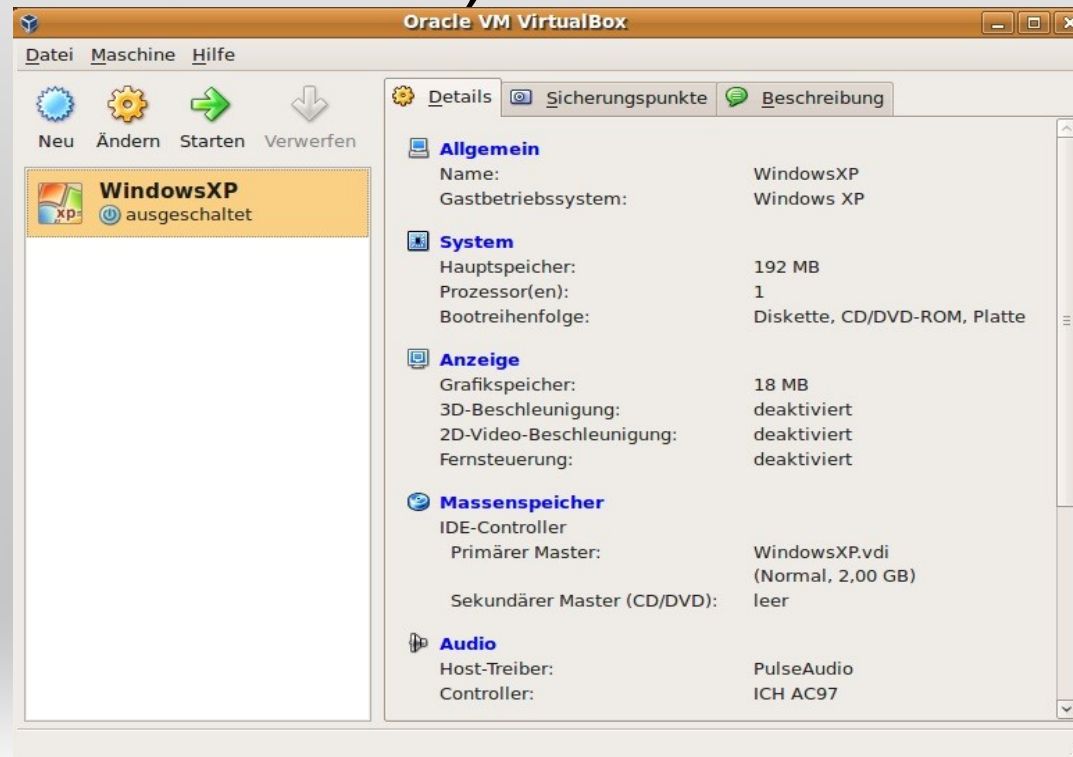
Oracle VM VirtualBox

Datei Maschine Hilfe

Neu Ändern Starten Verwerfen

WindowsXP
ausgeschaltet

Details Sicherungspunkte Beschreibung

Allgemein
Name: WindowsXP
Gastbetriebssystem: Windows XP

System
Hauptspeicher: 192 MB
Prozessor(en): 1
Bootreihenfolge: Diskette, CD/DVD-ROM, Platte

Anzeige
Grafikspeicher: 18 MB
3D-Beschleunigung: deaktiviert
2D-Video-Beschleunigung: deaktiviert
Fernsteuerung: deaktiviert

Massenspeicher
IDE-Controller
Primärer Master: WindowsXP.vdi (Normal, 2,00 GB)
Sekundärer Master (CD/DVD): leer

Audio
Host-Treiber: PulseAudio
Controller: ICH AC97